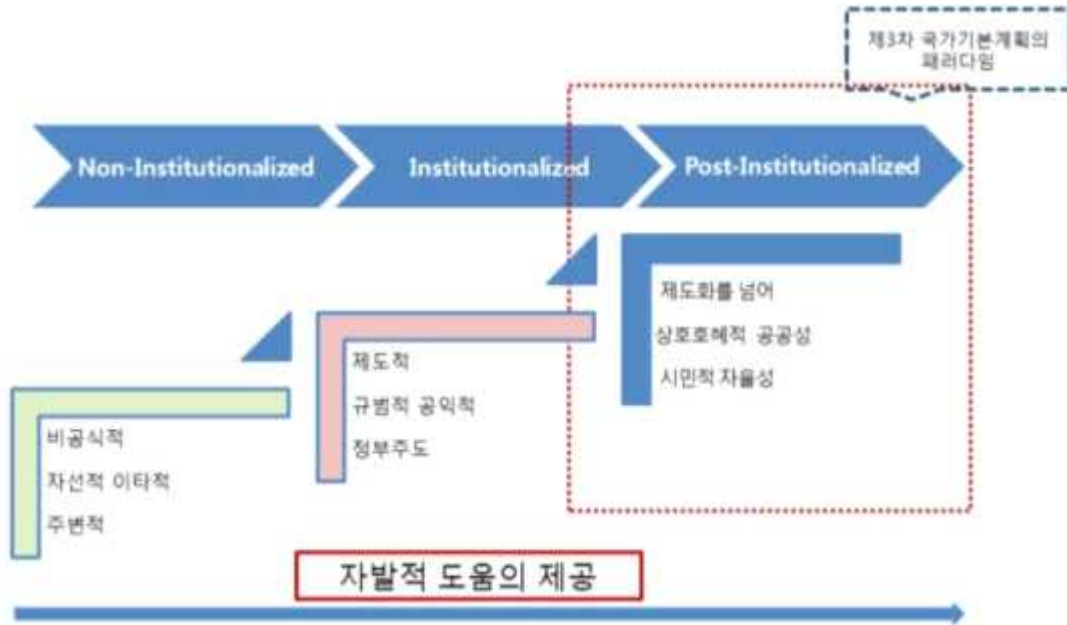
제3차 국가기본계획의 패러다임

Non-Institutionalized

Institutionalized

Post-Institutionalized

제도화를 넘어

상호호혜적 공공성

시민적 자율성

제도적

규범적 공익적

정부주도

비공식적

자선적 이타적

주변적

자발적 도움의 제공